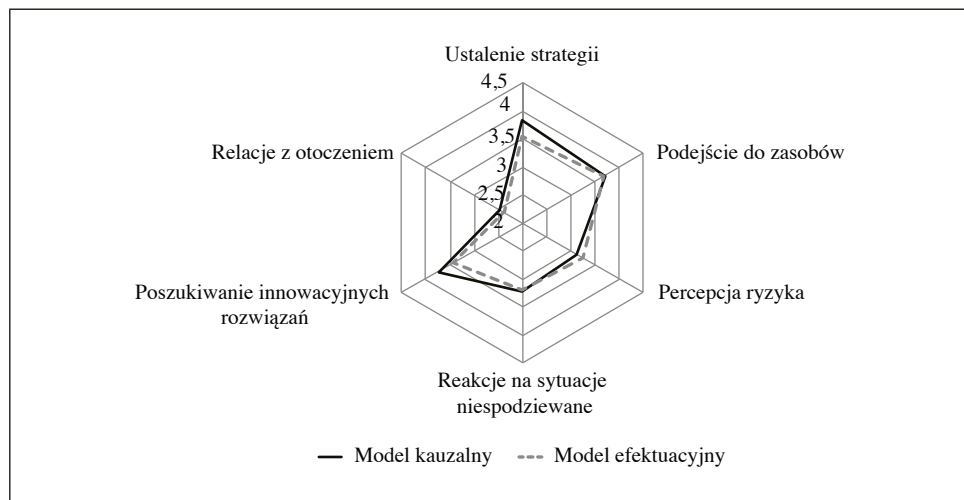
Ustalenie strategii

4,5
4
3,5
3
2,5
2

Podejście do zasobów

Percepcja ryzyka

Reakcje na sytuacje niespodziewane

Poszukiwanie innowacyjnych rozwiązań

Relacje z otoczeniem

Model kauzalny
Model efektuacyjny